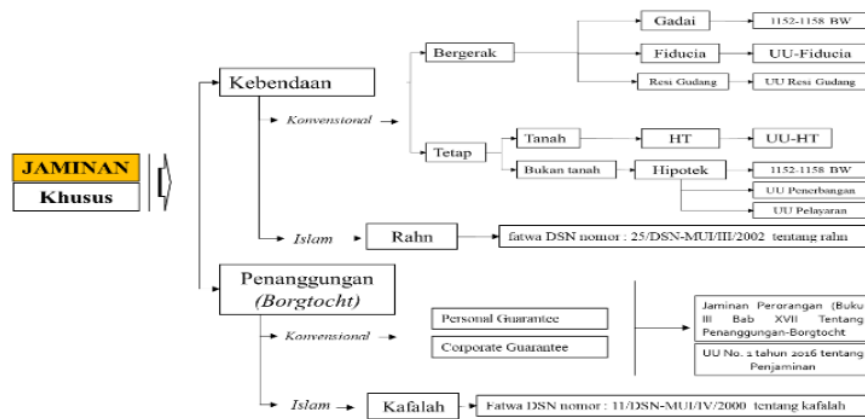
JAMINAN
Khusus

Kebendaan

Konvensional

Bergerak

Gadai
1152-1158 BW

Fiducia
UU-Fiducia

Resi Gudang
UU Resi Gudang

Tetap

Tanah
HT
UU-HT

Bukan tanah
Hipotek
1152-1158 BW
UU Penerbangan
UU Pelayaran

Islam
Rahn
fatwa DSN nomor : 25/DSN-MUI/III/2002 tentang rahn

Penanggungan
(Borgtocht)

Konvensional

Personal Guarantee
Corporate Guarantee

Jaminan Perorangan (Buku III Bab XVII Tentang Penanggungan-Borgtocht

UU No. 1 tahun 2016 tentang Penjaminan

Islam
Kafalah
Fatwa DSN nomor : 11/DSN-MUI/IV/2000 tentang kafalah